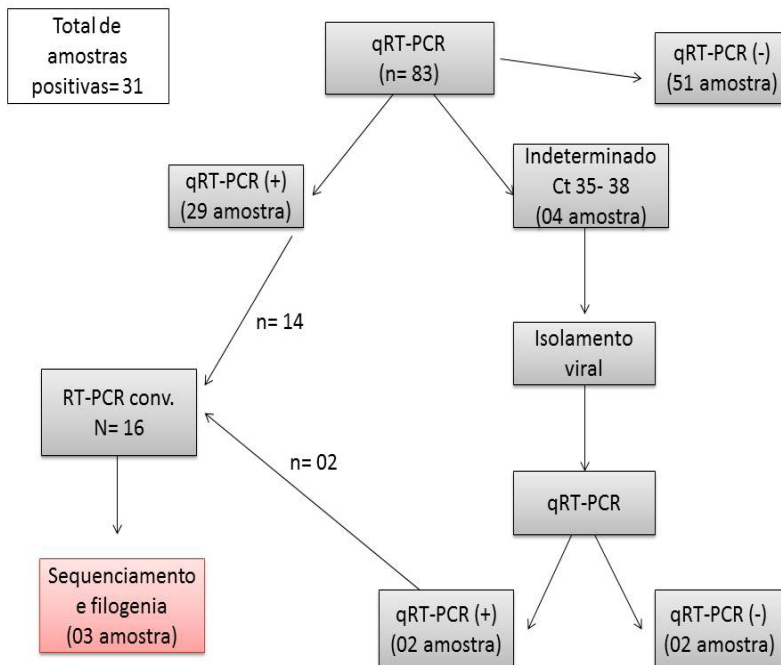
Total de amostras positivas= 31

qRT-PCR
(n= 83)

qRT-PCR (-)
(51 amostra)

qRT-PCR (+)
(29 amostra)

Indeterminado
Ct 35- 38
(04 amostra)

n= 14

Isolamento viral

RT-PCR conv.
N= 16

n= 02

qRT-PCR

Sequenciamento e filogenia
(03 amostra)

qRT-PCR (+)
(02 amostra)

qRT-PCR (-)
(02 amostra)